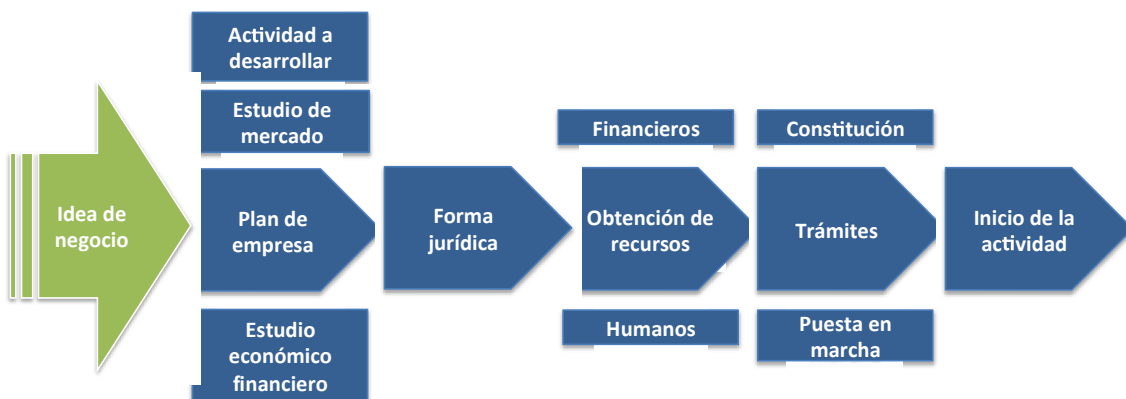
Actividad a desarrollar

Estudio de mercado

Idea de negocio

Plan de empresa

Estudio económico financiero

Forma jurídica

Financieros

Obtención de recursos

Humanos

Constitución

Trámites

Puesta en marcha

Inicio de la actividad